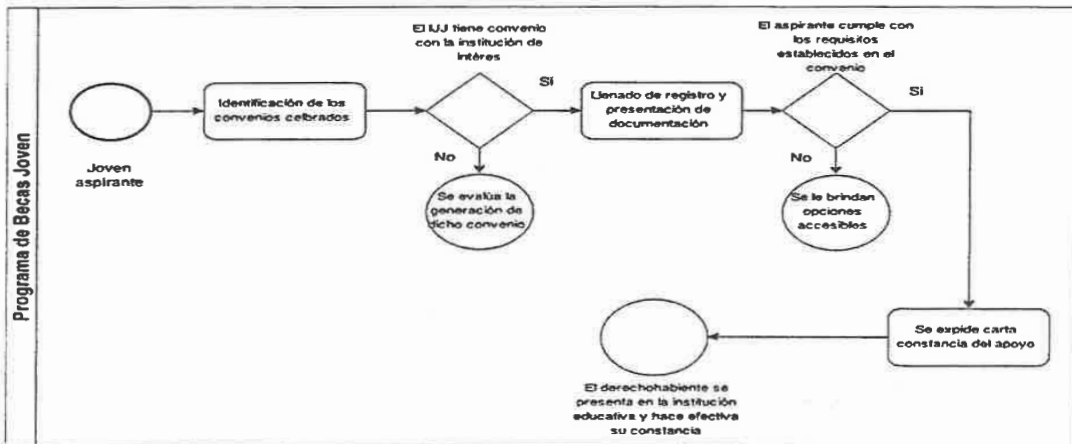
Programa de Becas Joven

Joven aspirante

Identificación de los convenios celbrados

El IJJ tiene convenio con la institución de interes

Si

No

Se evalúa la generación de dicho convenio

Llenado de registro y presentación de documentación

El aspirante cumple con los requisitos establecidos en el convenio

Si

No

Se le brindan opciones accesibles

Se expide carta constancia del apoyo

El derechohabiente se presenta en la institución educativa y hace efectiva su constancia